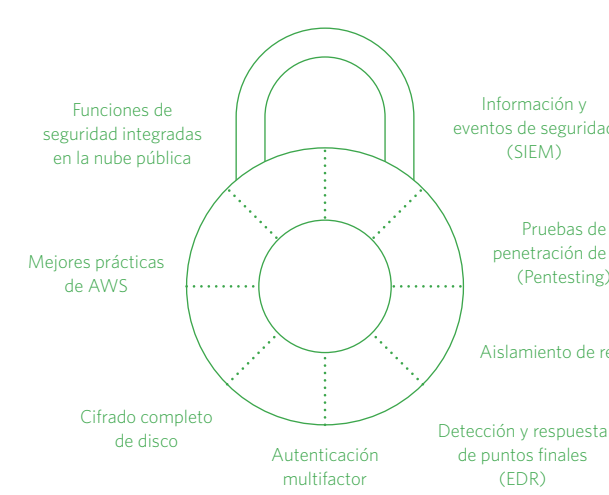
Funciones de seguridad integradas en la nube pública

Información y eventos de segurida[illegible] (SIEM)

Mejores prácticas de AWS

Pruebas de penetración de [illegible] (Pentesting)

Aislamiento de re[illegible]

Cifrado completo de disco

Autenticación multifactor

Detección y respuesta de puntos finales (EDR)